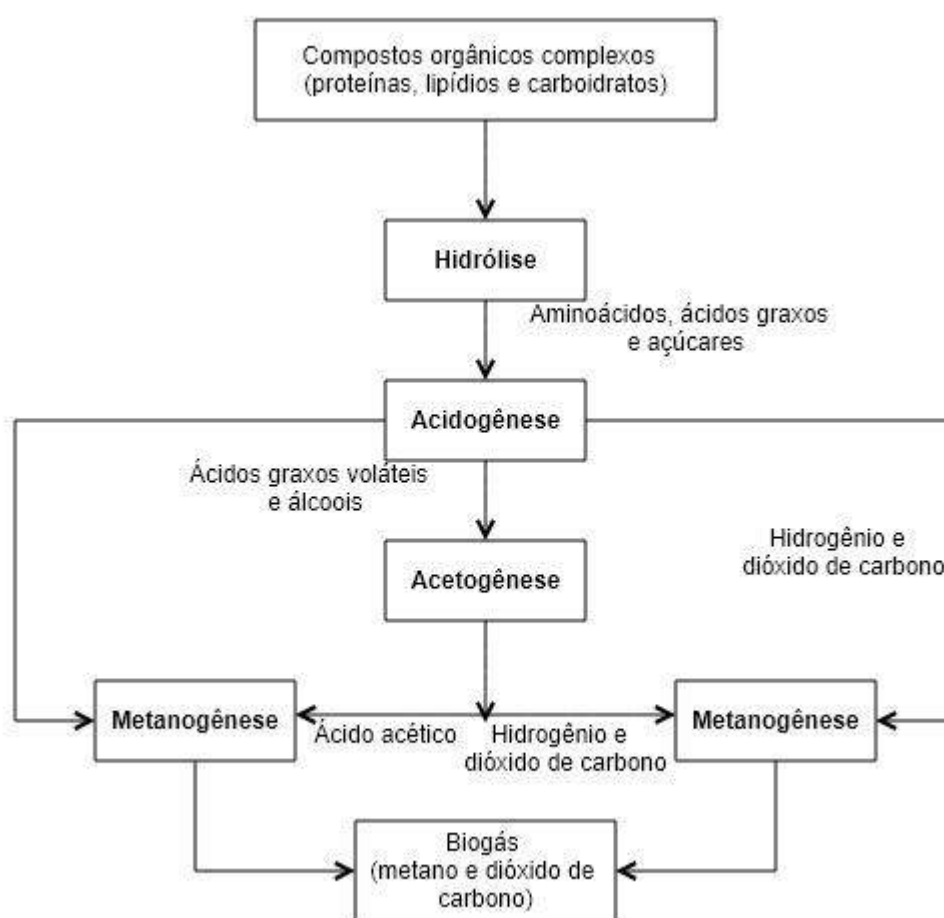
Compostos orgânicos complexos (proteínas, lipídios e carboidratos)

Hidrólise

Aminoácidos, ácidos graxos e açúcares

Acidogênese

Ácidos graxos voláteis e álcoois

Hidrogênio e dióxido de carbono

Acetogênese

Metanogênese

Ácido acético

Hidrogênio e dióxido de carbono

Metanogênese

Biogás (metano e dióxido de carbono)